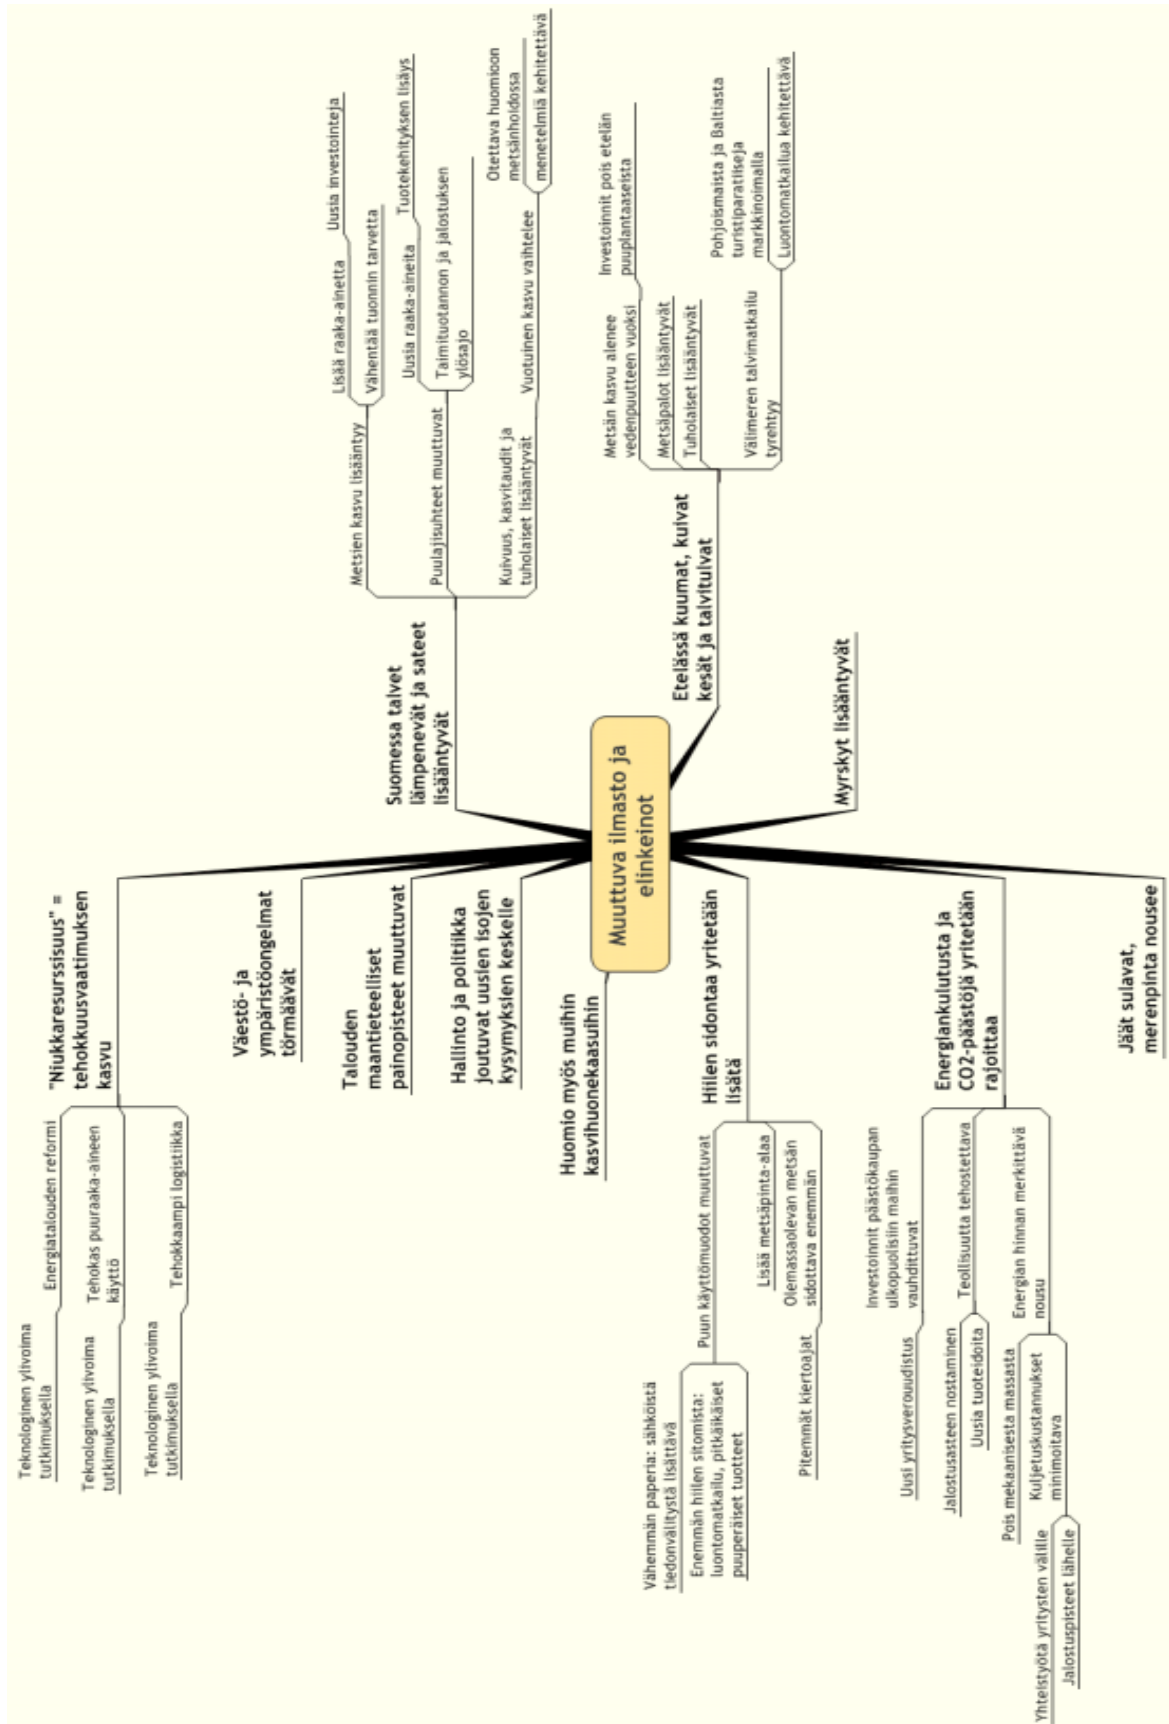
Muuttuva ilmasto ja elinkeinot

Suomessa talvet lämpenevät ja sateet lisääntyvät

Metsien kasvu lisääntyy

Lisää raaka-ainetta

Uusia investointeja

Vähentää tuonnin tarvetta

Puulajisuhteet muuttuvat

Uusia raaka-aineita

Tuotekehityksen lisäys

Taimituotannon ja jalostuksen ylösajo

Kuivuus, kasvitaudit ja tuholaiset lisääntyvät

Vuotuinen kasvu vaihtelee

Otettava huomioon metsänhoidossa

menetelmiä kehitettävä

Etelässä kuumat, kuivat kesät ja talvitulvat

Metsän kasvu alenee vedenpuutteen vuoksi

Investoinnit pois etelän puuplantaaseista

Metsäpalot lisääntyvät

Tuholaiset lisääntyvät

Välimeren talvimatkailu tyrehtyy

Pohjoismaista ja Baltiasta turistiparatiiseja markkinoimalla

Luontomatkailua kehitettävä

Myrskyt lisääntyvät

Jäät sulavat, merenpinta nousee

Energiankulutusta ja CO2-päästöjä yritetään rajoittaa

Investoinnit päästökaupan ulkopuolisiin maihin vauhdittuvat

Uusi yritysverouudistus

Teollisuutta tehostettava

Jalostusasteen nostaminen

Uusia tuoteideoita

Energian hinnan merkittävä nousu

Pois mekaanisesta massasta

Kuljetuskustannukset minimoitava

Yhteistyötä yritysten välille

Jalostuspisteet lähelle

Hiilen sidontaa yritetään lisätä

Puun käyttömuodot muuttuvat

Vähemmän paperia: sähköistä tiedonvälitystä lisättävä

Enemmän hiilen sitomista: luontomatkailu, pitkäikäiset puuperäiset tuotteet

Lisää metsäpinta-alaa

Olemassaolevan metsän sidottava enemmän

Pitemmät kiertoajat

Huomio myös muihin kasvihuonekaasuihin

Hallinto ja politiikka joutuvat uusien isojen kysymyksien keskelle

Talouden maantieteelliset painopisteet muuttuvat

Väestö- ja ympäristöongelmat törmäävät

"Niukkaresurssisuus" = tehokkuusvaatimuksen kasvu

Energiatalouden reformi

Teknologinen ylivoima tutkimuksella

Tehokas puuraaka-aineen käyttö

Teknologinen ylivoima tutkimuksella

Tehokkaampi logistiikka

Teknologinen ylivoima tutkimuksella